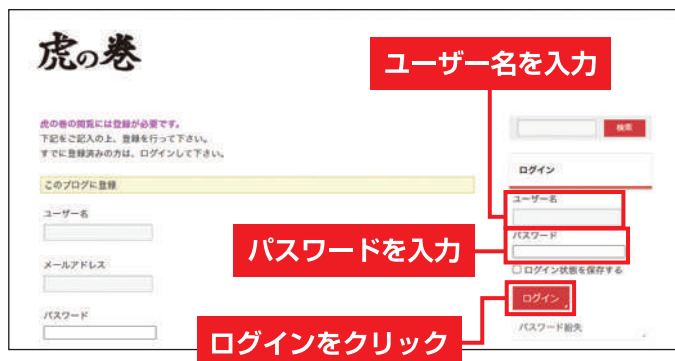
虎の巻

ユーザー名を入力

虎の巻の閲覧には登録が必要です。
下記をご記入の上、登録を行って下さい。
すでに登録済みの方は、ログインして下さい。

このブログに登録

ユーザー名

メールアドレス

パスワード

検索

ログイン

ユーザー名

パスワードを入力

パスワード

ログイン状態を保存する

ログイン

パスワード紛失

ログインをクリック